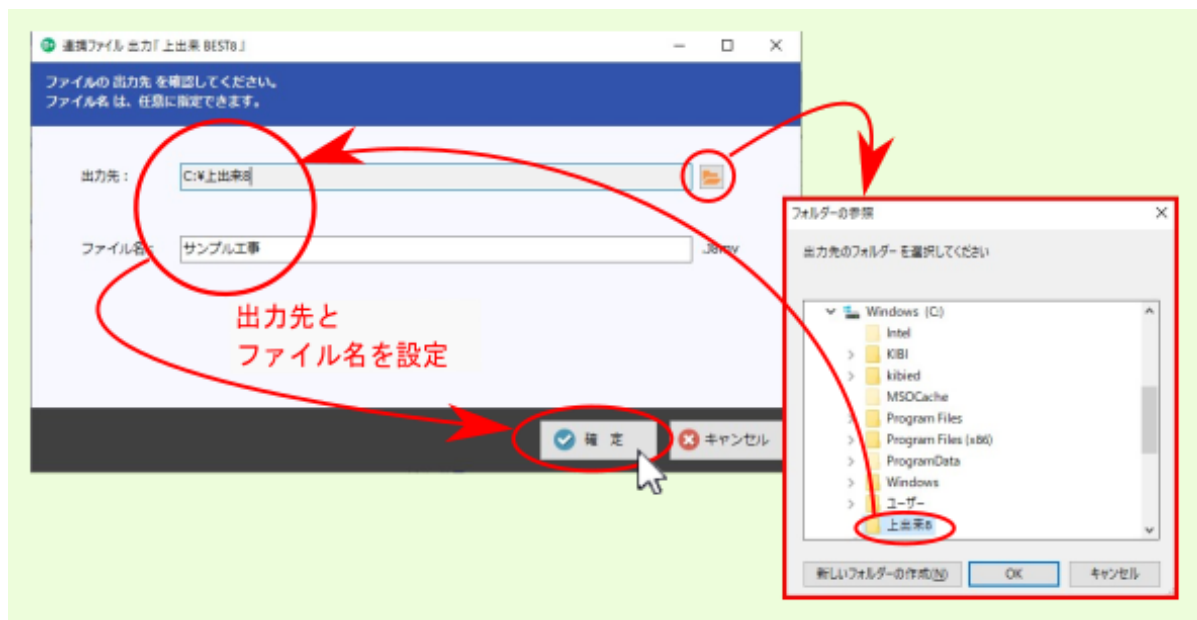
連携ファイル 出力「上出来 BEST8」

ファイルの 出力先 を確認してください。
ファイル名 は、任意に指定できます。

出力先：
C:¥上出来8

ファイル名：
サンプル工事
.Jarov

出力先と
ファイル名を設定

確 定
キャンセル

フォルダーの参照

出力先のフォルダー を選択してください

Windows (C:)
Intel
KIBI
kibied
MSOCache
Program Files
Program Files (x86)
ProgramData
Windows
ユーザー
上出来8

新しいフォルダーの作成(N)
OK
キャンセル